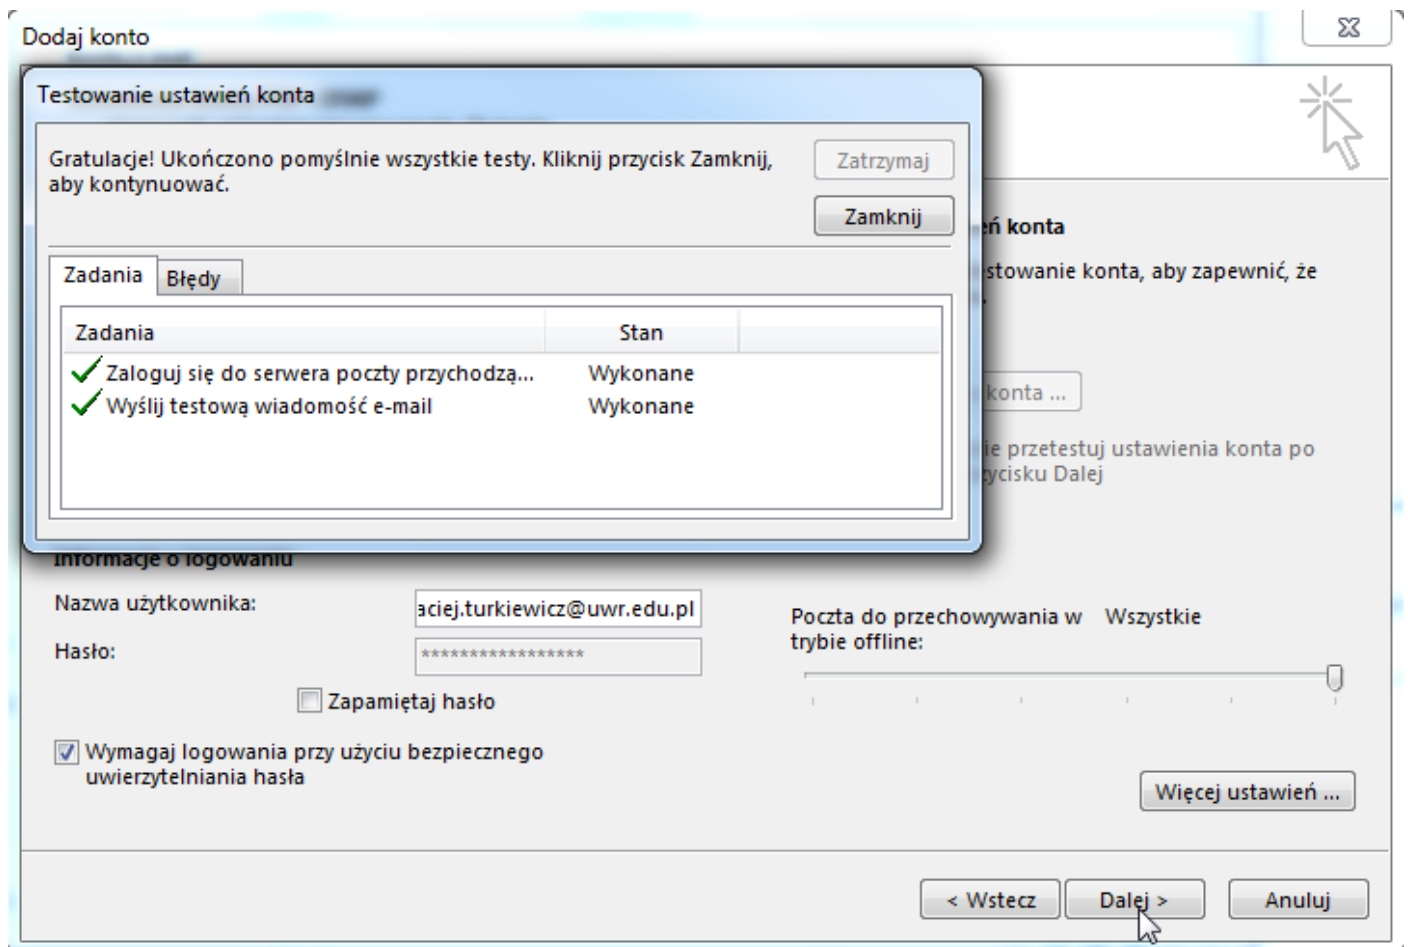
Dodaj konto

Testowanie ustawień konta

Gratulacje! Ukończono pomyślnie wszystkie testy. Kliknij przycisk Zamknij, aby kontynuować.

Zatrzymaj

Zamknij

Zadania | Błędy

| Zadania | Stan |
|---|---|
| Zaloguj się do serwera poczty przychodzą... | Wykonane |
| Wyślij testową wiadomość e-mail | Wykonane |

ń konta

stowanie konta, aby zapewnić, że

konta ...

ie przetestuj ustawienia konta po ycisku Dalej

Informacje o logowaniu

Nazwa użytkownika: aciej.turkiewicz@uwr.edu.pl

Hasło: *****************

Zapamiętaj hasło

Wymagaj logowania przy użyciu bezpiecznego uwierzytelniania hasła

Poczta do przechowywania w trybie offline: Wszystkie

Więcej ustawień ...

< Wstecz

Dalej >

Anuluj